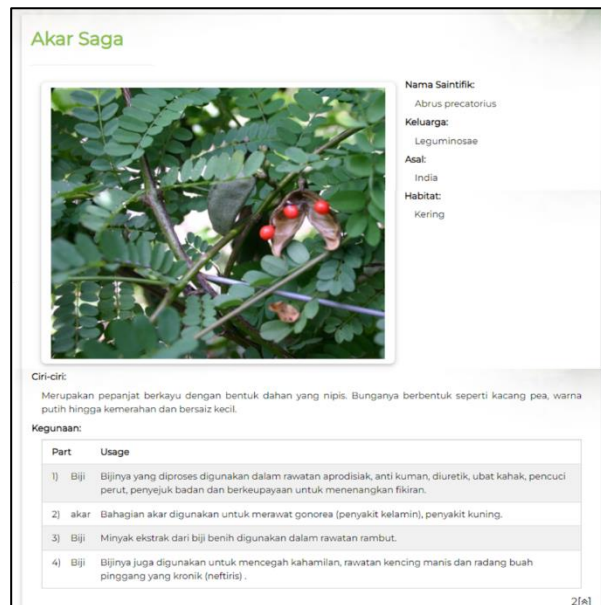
Akar Saga

Nama Saintifik:
Abrus precatorius
Keluarga:
Leguminosae
Asal:
India
Habitat:
Kering

Ciri-ciri:
Merupakan pepanjat berkayu dengan bentuk dahan yang nipis. Bunganya berbentuk seperti kacang pea, warna putih hingga kemerahan dan bersaiz kecil.

Kegunaan:

| Part | Usage |
|---|---|
| 1) Biji | Bijinya yang diproses digunakan dalam rawatan aprodisiak, anti kuman, diuretik, ubat kahak, pencuci perut, penyejuk badan dan berkeupayaan untuk menenangkan fikiran. |
| 2) akar | Bahagian akar digunakan untuk merawat gonorea (penyakit kelamin), penyakit kuning. |
| 3) Biji | Minyak ekstrak dari biji benih digunakan dalam rawatan rambut. |
| 4) Biji | Bijinya juga digunakan untuk mencegah kahamilan, rawatan kencing manis dan radang buah pinggang yang kronik (neftiris) . |

2[8]